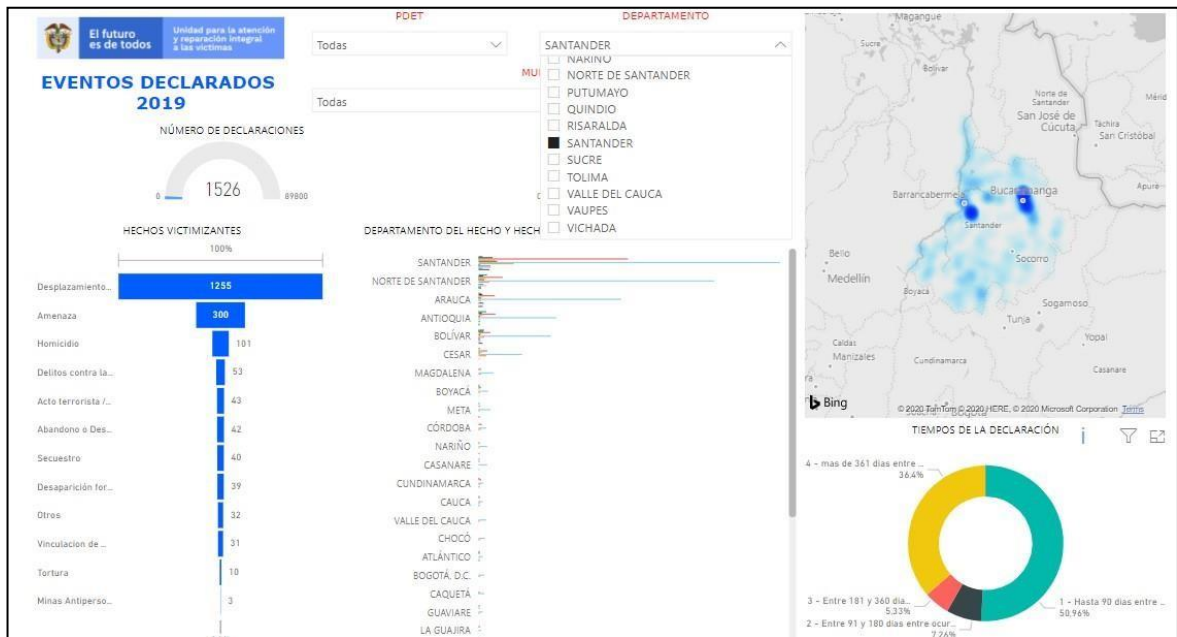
El futuro es de todos

Unidad para la atención y reparación integral a las víctimas

EVENTOS DECLARADOS 2019

NÚMERO DE DECLARACIONES

0

1526

89800

PDET

Todas

MU

Todas

DEPARTAMENTO

SANTANDER

NARIÑO
NORTE DE SANTANDER
PUTUMAYO
QUINDIO
RISARALDA
SANTANDER
SUCRE
TOLIMA
VALLE DEL CAUCA
VAUPES
VICHADA

HECHOS VICTIMIZANTES

100%

| Hecho | Valor |
|---|---|
| Desplazamiento... | 1255 |
| Amenaza | 300 |
| Homicidio | 101 |
| Delitos contra la... | 53 |
| Acto terrorista /... | 43 |
| Abandono o Des... | 42 |
| Secuestro | 40 |
| Desaparición for... | 39 |
| Otros | 32 |
| Vinculacion de ... | 31 |
| Tortura | 10 |
| Minas Antiperso... | 3 |

DEPARTAMENTO DEL HECHO Y HECH

SANTANDER
NORTE DE SANTANDER
ARAUCA
ANTIOQUIA
BOLÍVAR
CESAR
MAGDALENA
BOYACÁ
META
CÓRDOBA
NARIÑO
CASANARE
CUNDINAMARCA
CAUCA
VALLE DEL CAUCA
CHOCÓ
ATLÁNTICO
BOGOTÁ, D.C.
CAQUETÁ
GUAVIARE
LA GUAJIRA

Magangue
Sucre
Bolívar
Norte de Santander
San José de Cúcuta
Táchira
San Cristóbal
Mérid
Apure
Barrancabermeja
Bucaramanga
Santander
Bello
Medellín
Socorro
Boyacá
Sogamoso
Tunja
Yopal
Caldas
Manizales
Cundinamarca
Casanare

Bing

© 2020 TomTom © 2020 HERE, © 2020 Microsoft Corporation Terms

TIEMPOS DE LA DECLARACIÓN

4 - mas de 361 dias entre ...
36.4%

3 - Entre 181 y 360 dia...
5.33%

2 - Entre 91 y 180 dias entre ocur...
7.26%

1 - Hasta 90 dias entre ...
50.96%